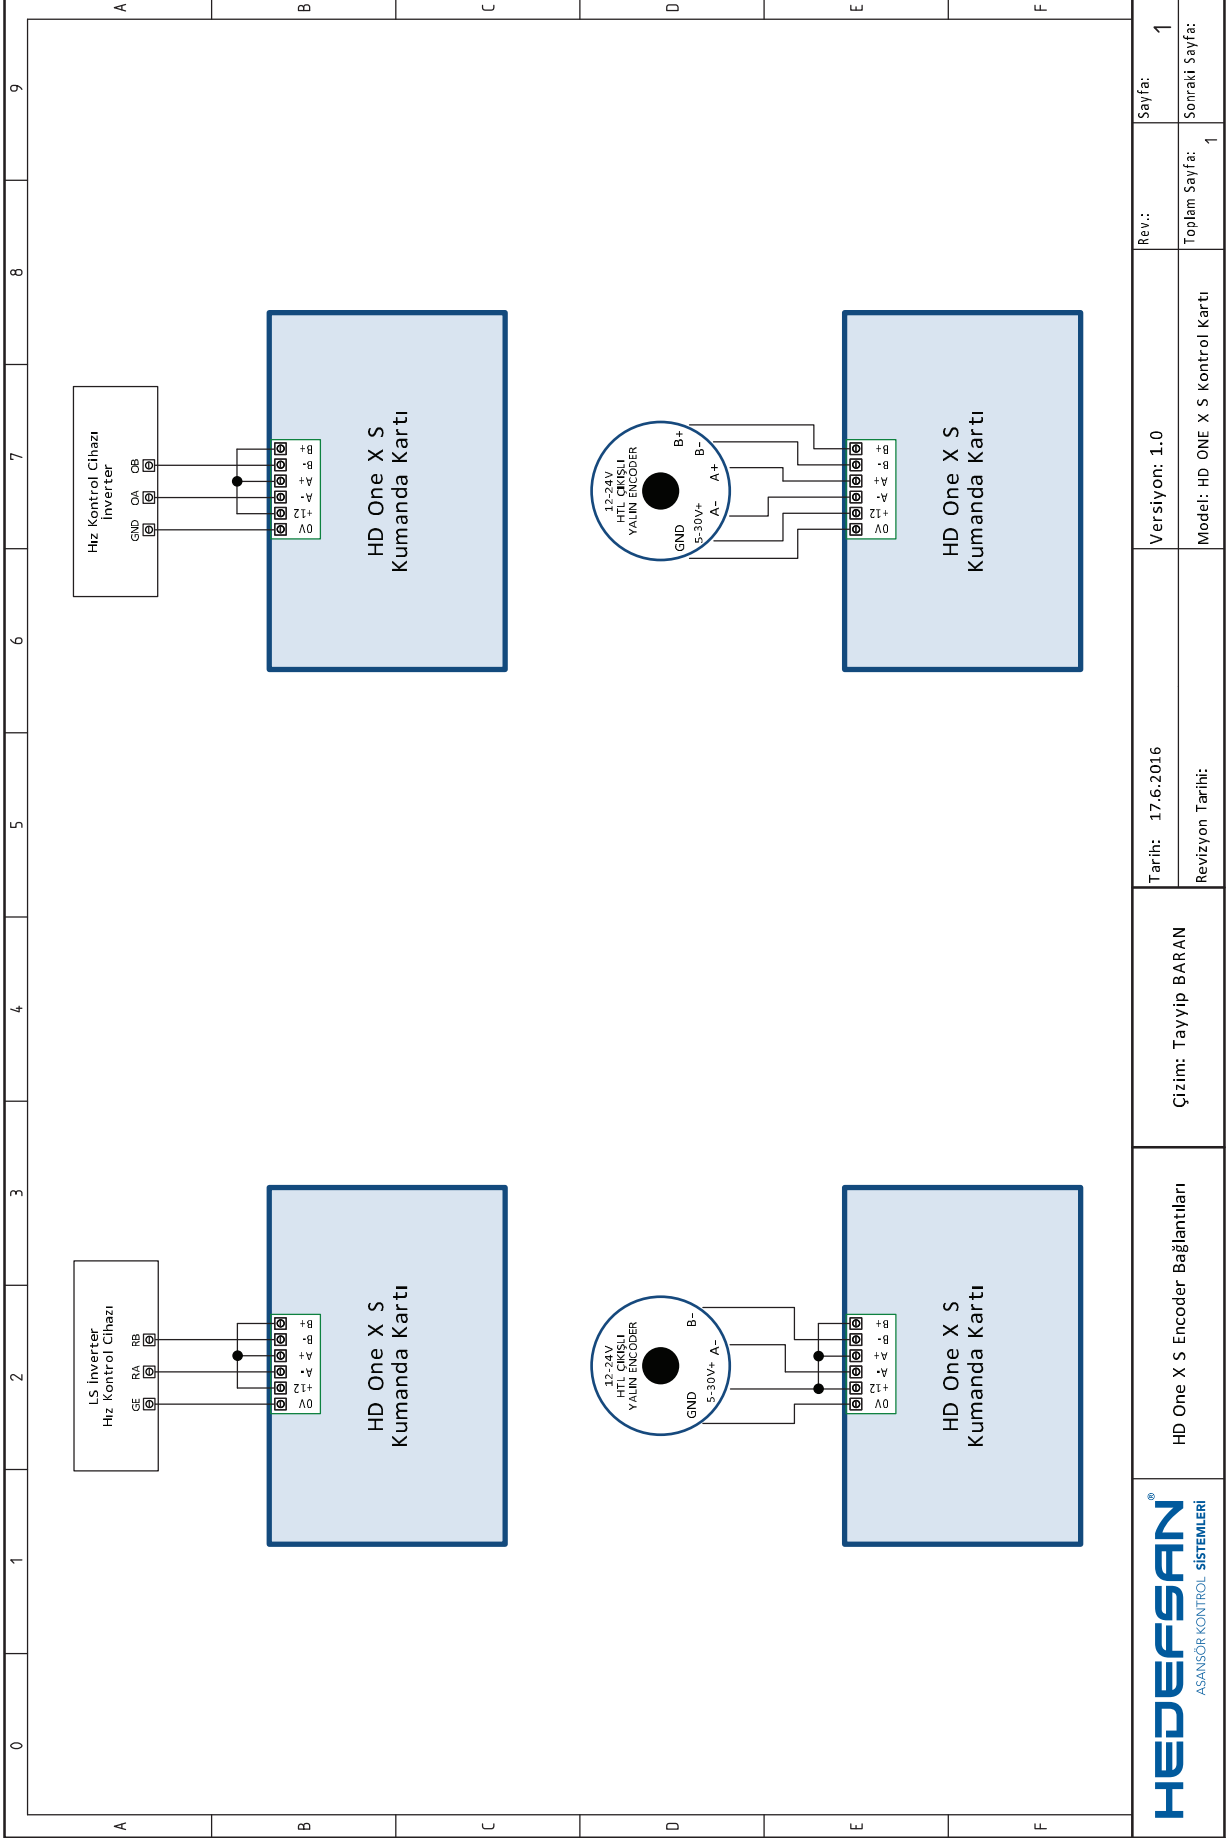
A B C D E F

9 8 7 6 5 4 3 2 1 0

Hız Kontrol Cihazı
İnverter
GND OA OB

0V +12 A- A+ B- B+

HD One X S
Kumanda Kartı

12-24V
HTL ÇIKIŞLI
YALIN ENCODER
GND 5-30V+ A- A+ B- B+

0V +12 A- A+ B- B+

HD One X S
Kumanda Kartı

LS İnverter
Hız Kontrol Cihazı
GE RA RB

0V +12 A- A+ B- B+

HD One X S
Kumanda Kartı

12-24V
HTL ÇIKIŞLI
YALIN ENCODER
GND 5-30V+ A- B-

0V +12 A- A+ B- B+

HD One X S
Kumanda Kartı

Sayfa: 1
Sonraki Sayfa:
Rev.:
Toplam Sayfa: 1
Versiyon: 1.0
Model: HD ONE X S Kontrol Kartı
Tarih: 17.6.2016
Revizyon Tarihi:
Çizim: Tayyip BARAN
HD One X S Encoder Bağlantıları
HEDEFSAN®
ASANSÖR KONTROL SİSTEMLERİ

A B C D E F